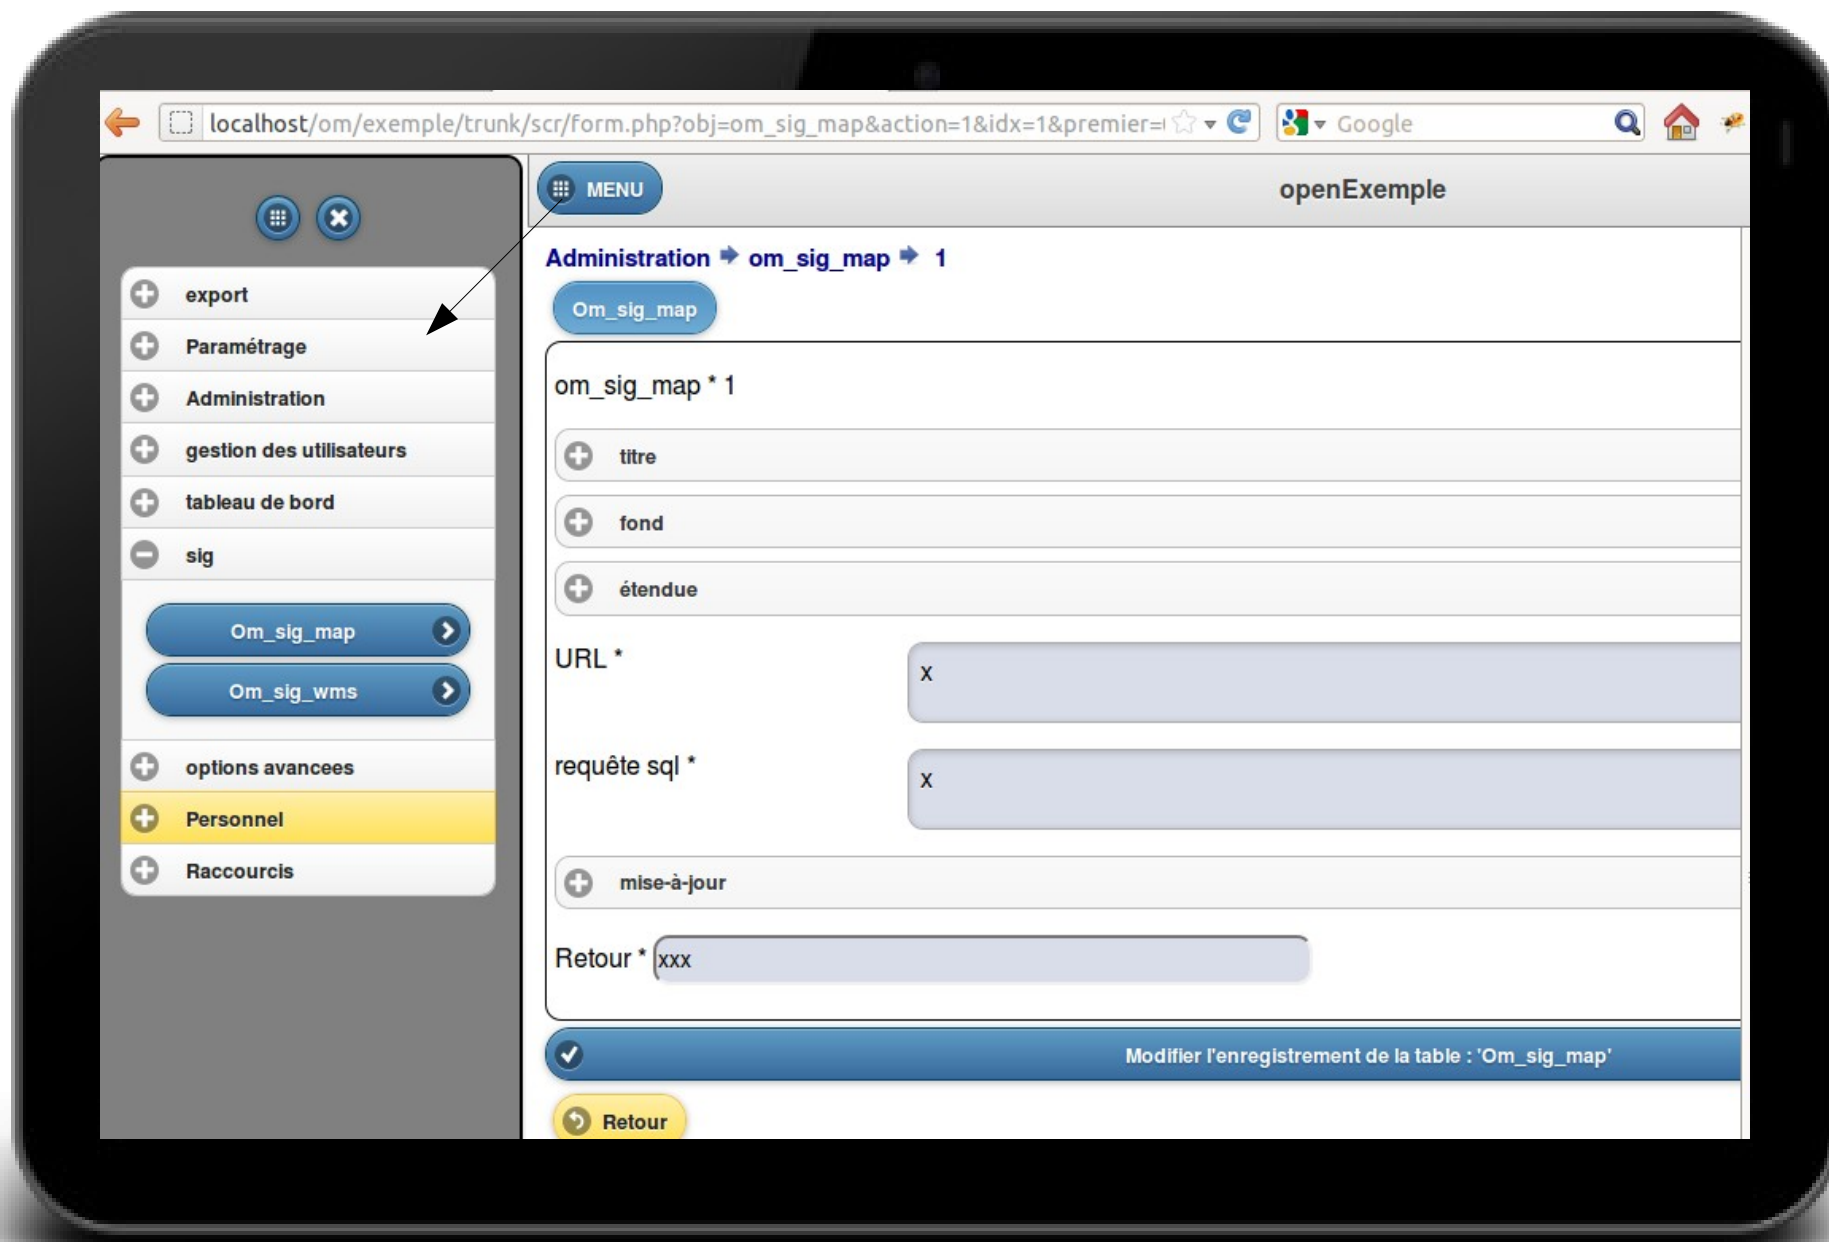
localhost/om/exemple/trunk/scr/form.php?obj=om_sig_map&action=1&idx=1&premier=

Google

export
Paramétrage
Administration
gestion des utilisateurs
tableau de bord
sig
Om_sig_map
Om_sig_wms
options avancees
Personnel
Raccourcis

MENU

openExemple

Administration ➔ om_sig_map ➔ 1

Om_sig_map

om_sig_map * 1

titre

fond

étendue

URL *
x

requête sql *
x

mise-à-jour

Retour * xxx

Modifier l'enregistrement de la table : 'Om_sig_map'

Retour